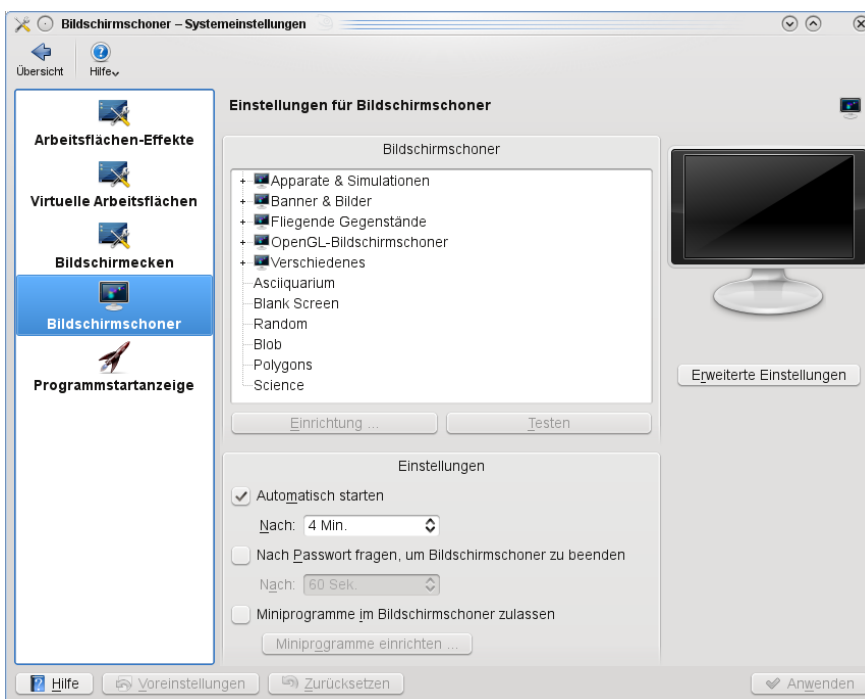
Bildschirmschoner – Systemeinstellungen

Übersicht
Hilfe

Arbeitsflächen-Effekte
Virtuelle Arbeitsflächen
Bildschirmecken
Bildschirmschoner
Programmstartanzeige

Einstellungen für Bildschirmschoner

Bildschirmschoner
Apparate & Simulationen
Banner & Bilder
Fliegende Gegenstände
OpenGL-Bildschirmschoner
Verschiedenes
Asciiquarium
Blank Screen
Random
Blob
Polygons
Science

Einrichtung ...
Testen

Erweiterte Einstellungen

Einstellungen
Automatisch starten
Nach: 4 Min.
Nach Passwort fragen, um Bildschirmschoner zu beenden
Nach: 60 Sek.
Miniprogramme im Bildschirmschoner zulassen
Miniprogramme einrichten ...

Hilfe
Voreinstellungen
Zurücksetzen
Anwenden